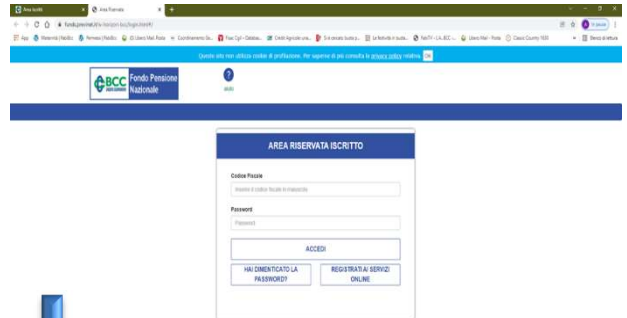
Area Iscritti
Area Riservata
fondopensione.bcc/area-riservata/login.html#/

Questo sito non utilizza cookie di profilazione. Per saperne di più consulta la privacy policy relativa. OK

BCC Fondo Pensione Nazionale

AREA RISERVATA ISCRITTO

Codice Fiscale
Inserire il codice fiscale in maiuscolo

Password
Password

ACCEDI

HAI DIMENTICATO LA PASSWORD?

REGISTRATI AI SERVIZI ONLINE